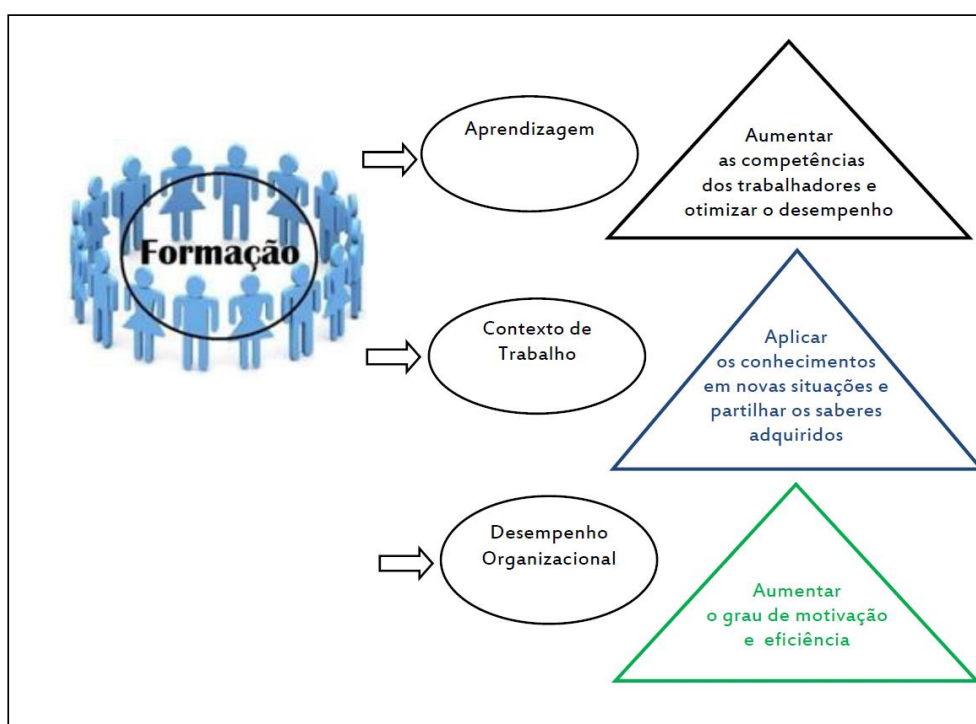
Formação

Aprendizagem

Aumentar as competências dos trabalhadores e otimizar o desempenho

Contexto de Trabalho

Aplicar os conhecimentos em novas situações e partilhar os saberes adquiridos

Desempenho Organizacional

Aumentar o grau de motivação e eficiência